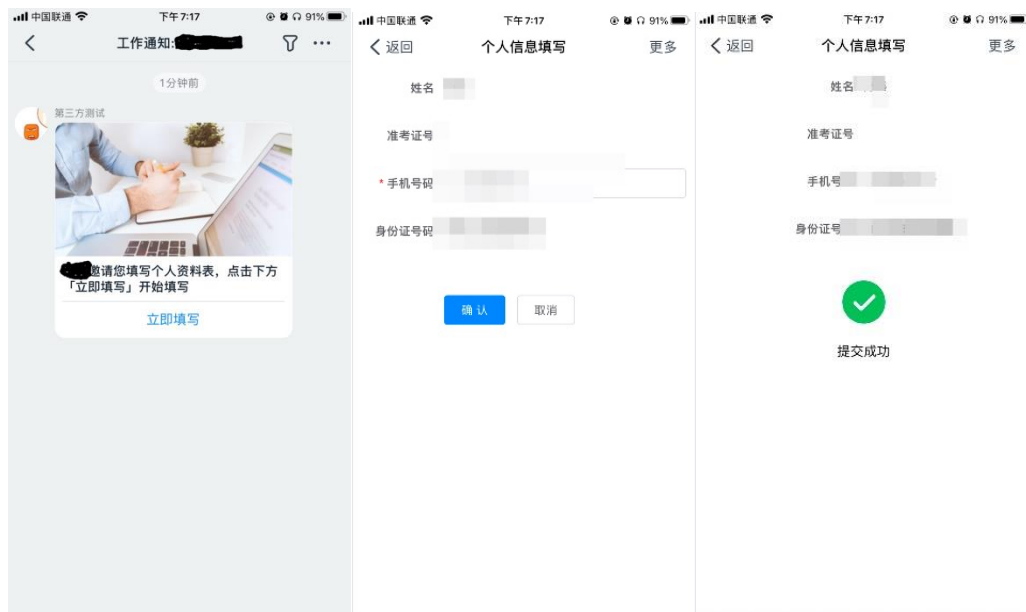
中国联通 下午7:17 91%
工作通知:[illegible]
1分钟前
第三方测试
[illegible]邀请您填写个人资料表，点击下方「立即填写」开始填写
立即填写

中国联通 下午7:17 91%
返回 个人信息填写 更多
姓名 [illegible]
准考证号
* 手机号码 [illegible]
身份证号码 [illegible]
确 认 取消

中国联通 下午7:17 91%
返回 个人信息填写 更多
姓名 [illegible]
准考证号
手机号 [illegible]
身份证号 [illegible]
提交成功